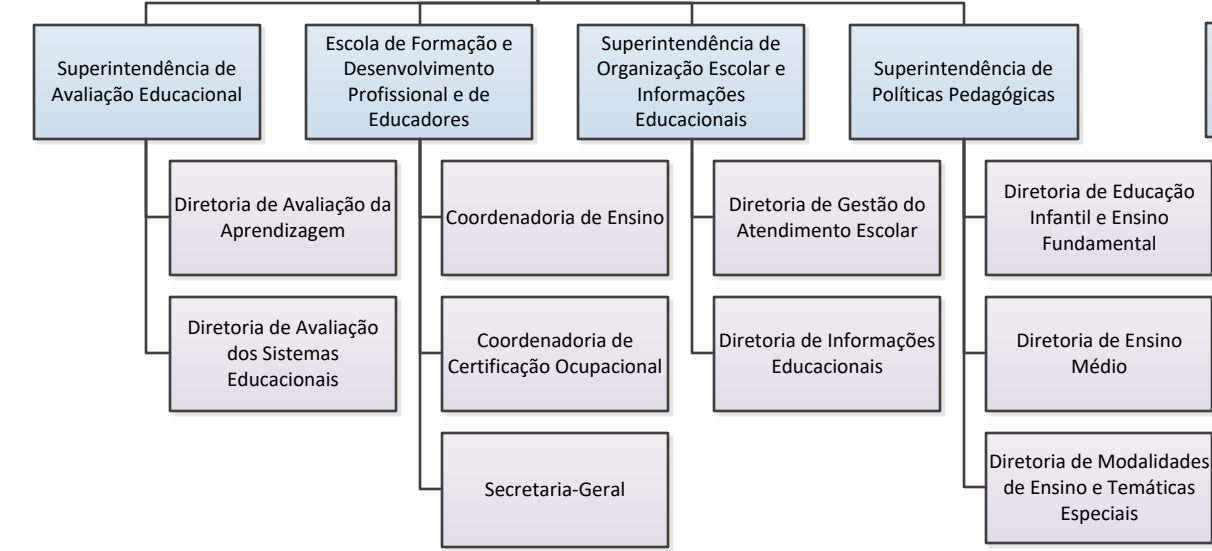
Superintendência de Avaliação Educacional

Diretoria de Avaliação da Aprendizagem

Diretoria de Avaliação dos Sistemas Educacionais

Escola de Formação e Desenvolvimento Profissional e de Educadores

Coordenadoria de Ensino

Coordenadoria de Certificação Ocupacional

Secretaria-Geral

Superintendência de Organização Escolar e Informações Educacionais

Diretoria de Gestão do Atendimento Escolar

Diretoria de Informações Educacionais

Superintendência de Políticas Pedagógicas

Diretoria de Educação Infantil e Ensino Fundamental

Diretoria de Ensino Médio

Diretoria de Modalidades de Ensino e Temáticas Especiais